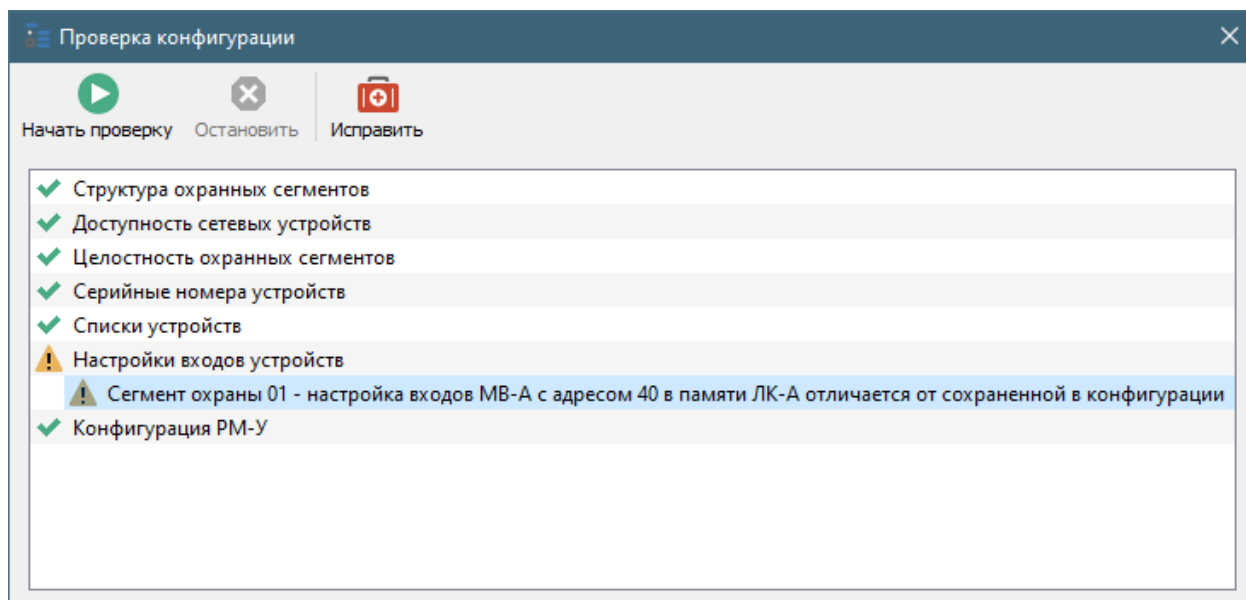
Проверка конфигурации

Начать проверку
Остановить
Исправить

Структура охранных сегментов
Доступность сетевых устройств
Целостность охранных сегментов
Серийные номера устройств
Списки устройств
Настройки входов устройств
Сегмент охраны 01 - настройка входов МВ-А с адресом 40 в памяти ЛК-А отличается от сохраненной в конфигурации
Конфигурация РМ-У